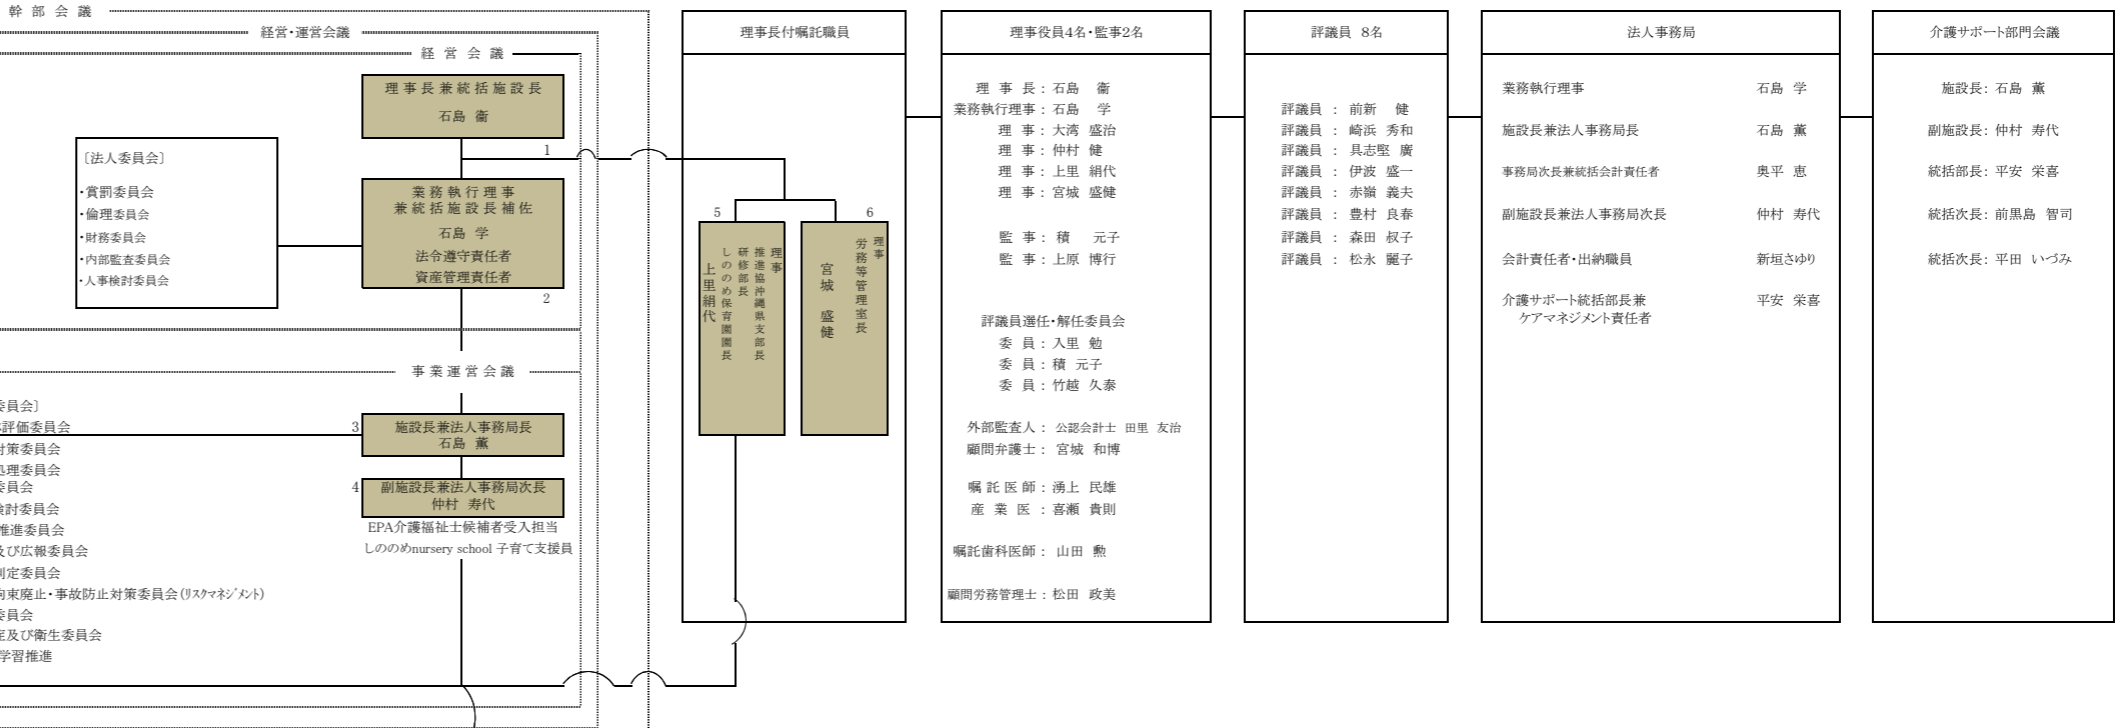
幹部会議

経営・運営会議

経営会議

理事長兼統括施設長
石島 衛

〔法人委員会〕
・賞罰委員会
・倫理委員会
・財務委員会
・内部監査委員会
・人事検討委員会

1

業務執行理事
兼統括施設長補佐
石島 学
法令遵守責任者
資産管理責任者

2

事業運営会議

委員会〕
評価委員会
対策委員会
処理委員会
委員会
検討委員会
推進委員会
及び広報委員会
判定委員会
拘束廃止・事故防止対策委員会(ﾘｽｸﾏﾈｼﾞﾒﾝﾄ)
委員会
室及び衛生委員会
学習推進

3
施設長兼法人事務局長
石島 薫

4
副施設長兼法人事務局次長
仲村 寿代

EPA介護福祉士候補者受入担当
しののめnursery school 子育て支援員

理事長付嘱託職員

5
理事
推進協沖縄県支部長
研修部長
しののめ保育園園長
上里 絹代

6
理事
労務等管理室長
宮城 盛健

理事役員4名・監事2名

理事長：石島 衛
業務執行理事：石島 学
理事：大湾 盛治
理事：仲村 健
理事：上里 絹代
理事：宮城 盛健

監事：積 元子
監事：上原 博行

評議員選任・解任委員会
委員：入里 勉
委員：積 元子
委員：竹越 久泰

外部監査人：公認会計士 田里 友治
顧問弁護士：宮城 和博

嘱託医師：湧上 民雄
産業医：喜瀬 貴則

嘱託歯科医師：山田 勲

顧問労務管理士：松田 政美

評議員 8名

評議員：前新 健
評議員：崎浜 秀和
評議員：具志堅 廣
評議員：伊波 盛一
評議員：赤嶺 義夫
評議員：豊村 良春
評議員：森田 叔子
評議員：松永 麗子

法人事務局

業務執行理事 石島 学
施設長兼法人事務局長 石島 薫
事務局次長兼統括会計責任者 奥平 恵
副施設長兼法人事務局次長 仲村 寿代
会計責任者・出納職員 新垣さゆり
介護サポート統括部長兼
ケアマネジメント責任者 平安 栄喜

介護サポート部門会議

施設長：石島 薫
副施設長：仲村 寿代
統括部長：平安 栄喜
統括次長：前黒島 智司
統括次長：平田 いづみ